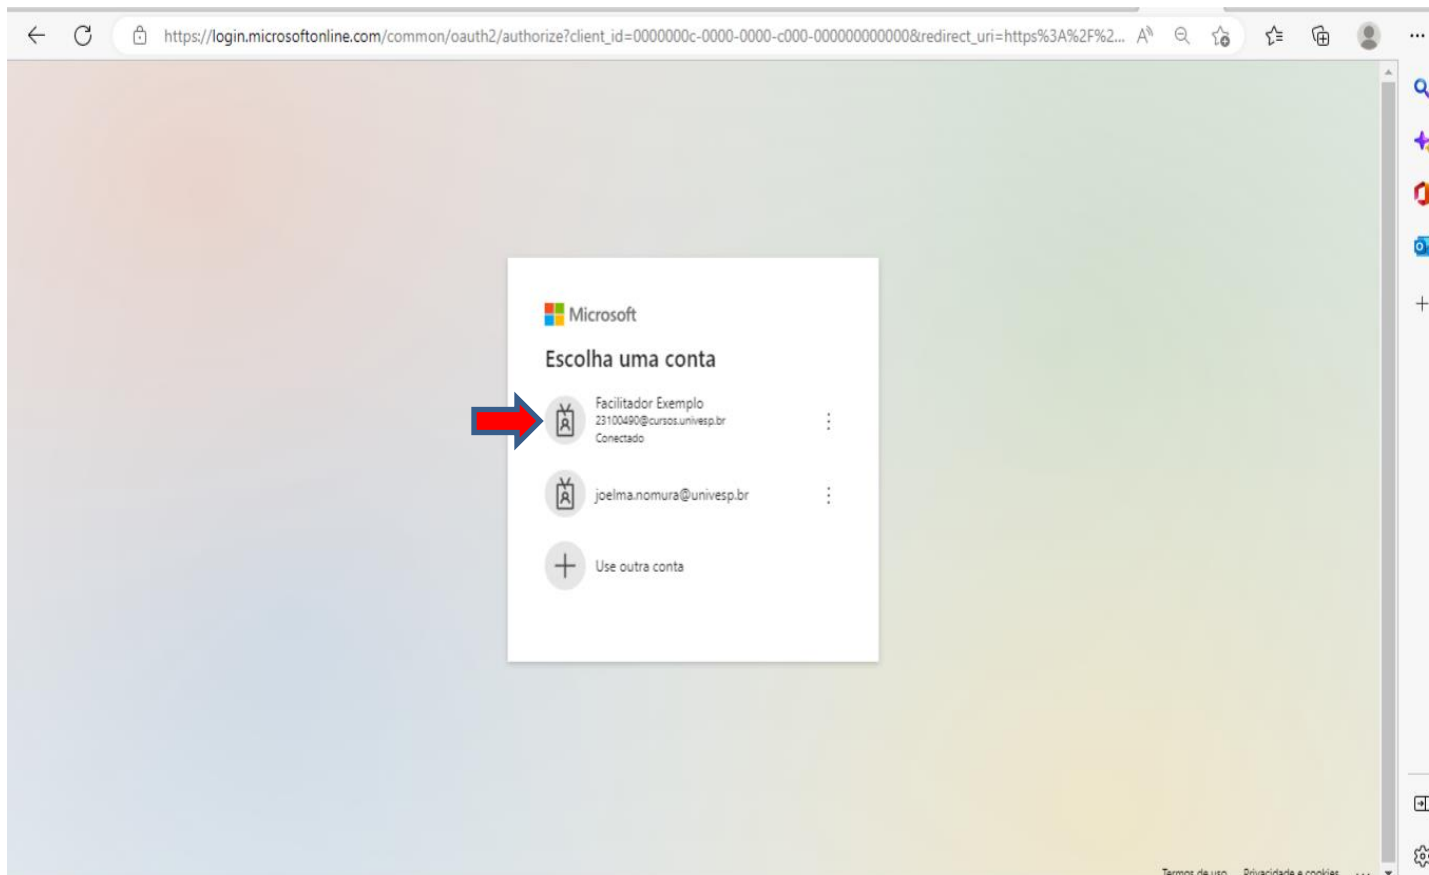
https://login.microsoftonline.com/common/oauth2/authorize?client_id=0000000c-0000-0000-c000-000000000000&redirect_uri=https%3A%2F%2...

Microsoft

Escolha uma conta

Facilitador Exemplo
23100490@cursos.univesp.br
Conectado

joelma.nomura@univesp.br

Use outra conta

Termos de uso   Privacidade e cookies   ...